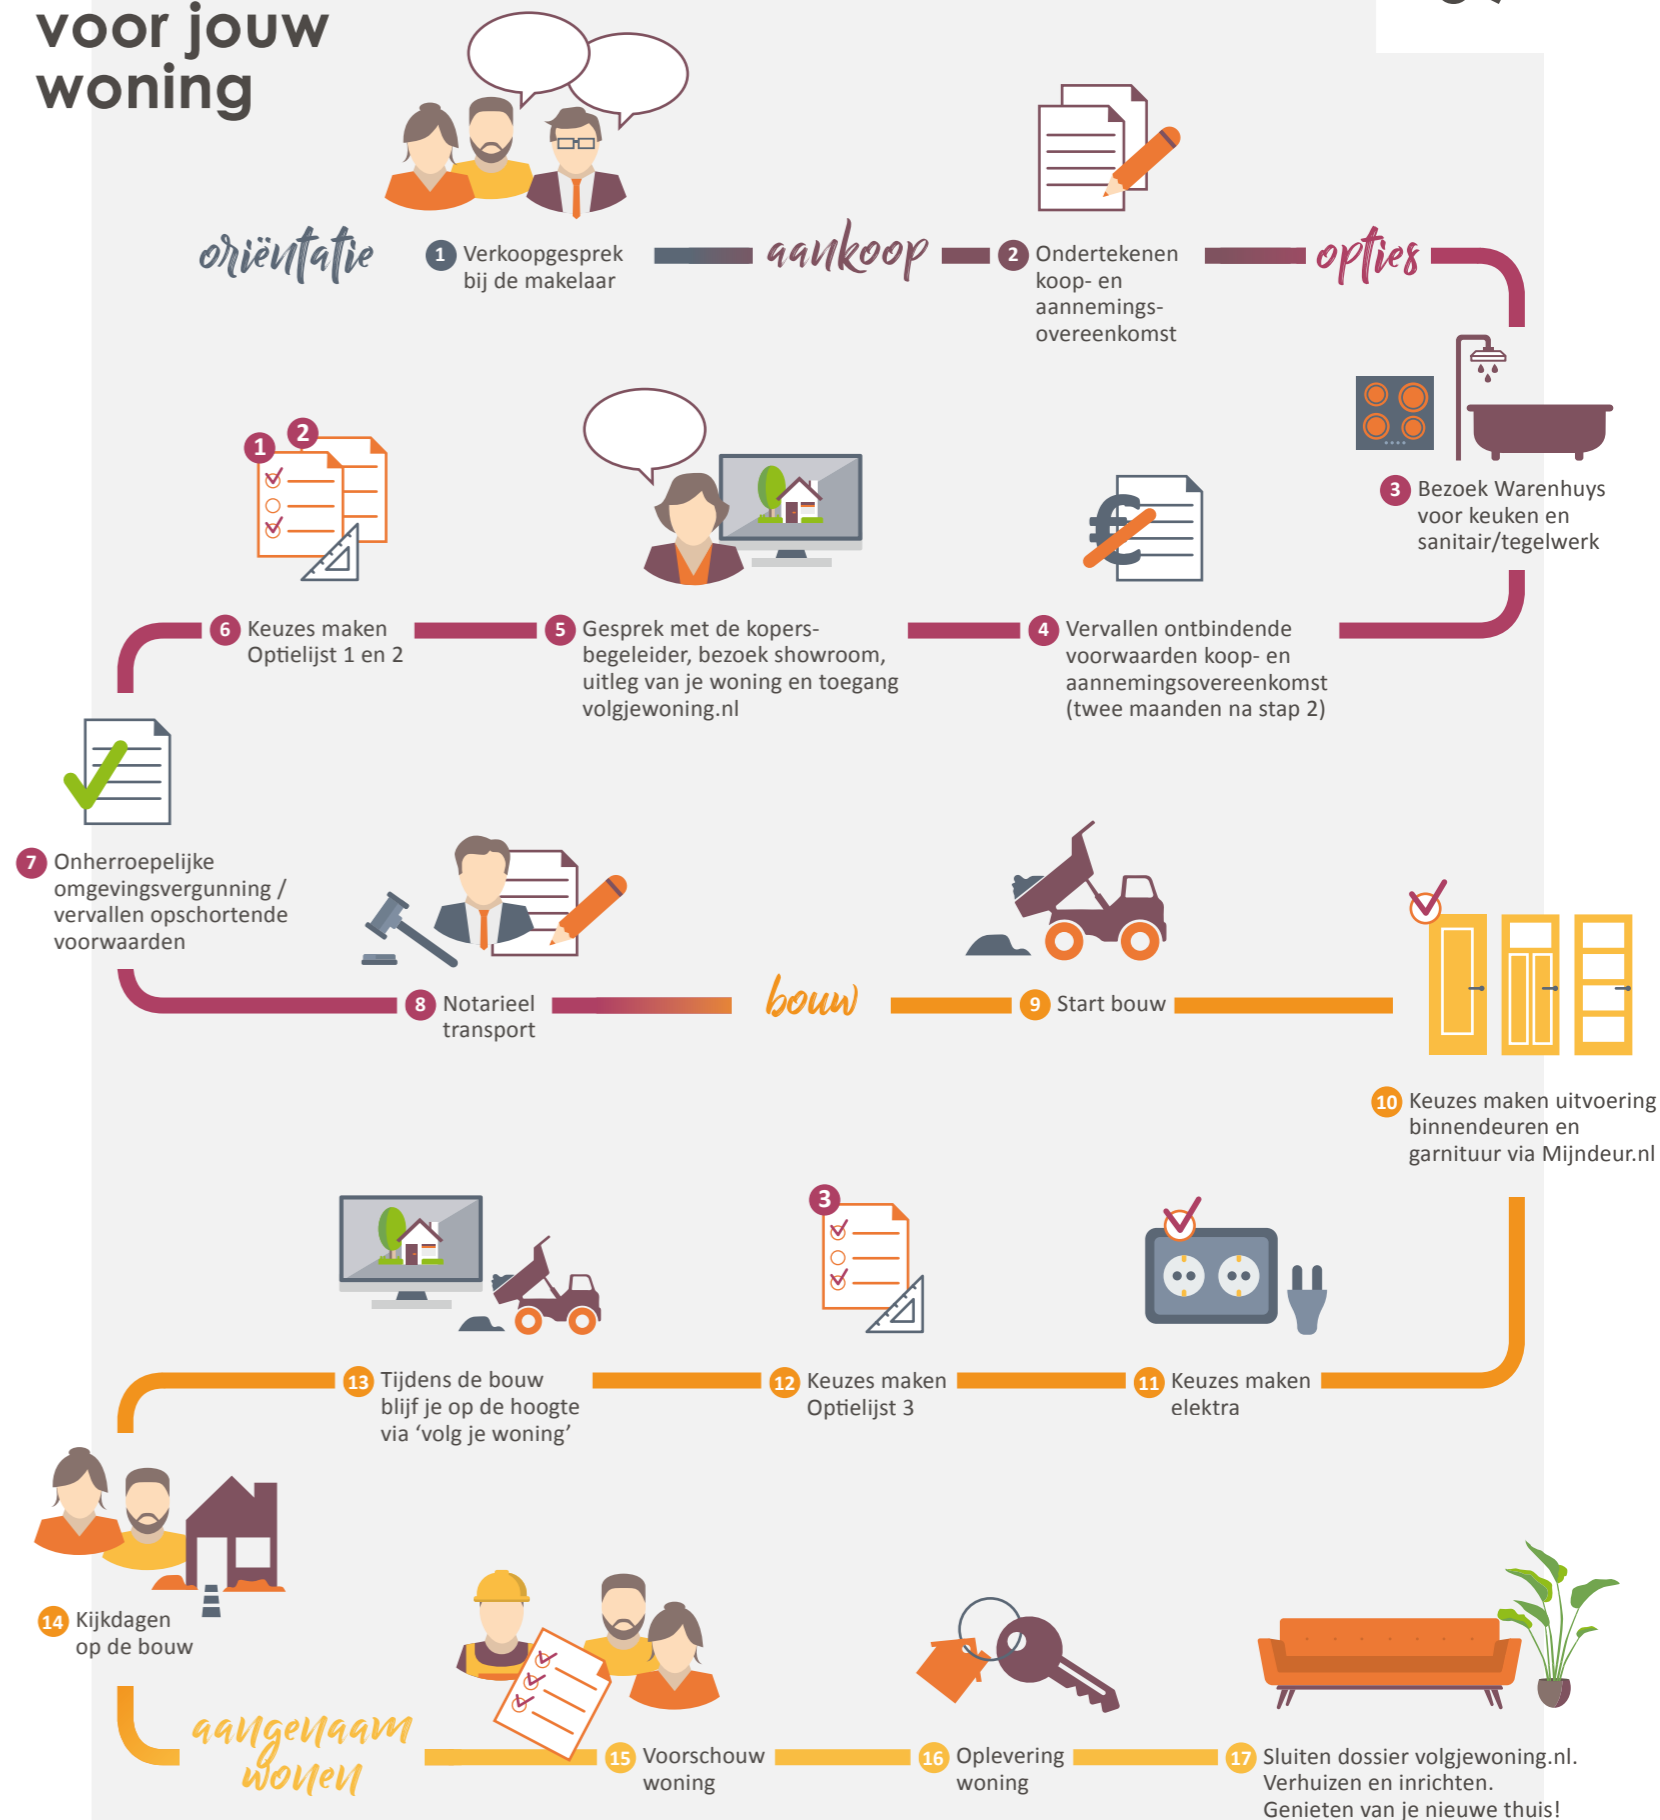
voor jouw woning

oriëntatie

1 Verkoopgesprek bij de makelaar

aankoop

2 Ondertekenen koop- en aannemings-overeenkomst

opties

3 Bezoek Warenhuys voor keuken en sanitair/tegelwerk

4 Vervallen ontbindende voorwaarden koop- en aannemingsovereenkomst (twee maanden na stap 2)

5 Gesprek met de kopers-begeleider, bezoek showroom, uitleg van je woning en toegang volgjewoning.nl

6 Keuzes maken Optielijst 1 en 2

1 2

7 Onherroepelijke omgevingsvergunning / vervallen opschortende voorwaarden

8 Notarieel transport

bouw

9 Start bouw

10 Keuzes maken uitvoering binnendeuren en garnituur via Mijndeur.nl

11 Keuzes maken elektra

3

12 Keuzes maken Optielijst 3

13 Tijdens de bouw blijf je op de hoogte via ‘volg je woning’

14 Kijkdagen op de bouw

aangenaam wonen

15 Voorschouw woning

16 Oplevering woning

17 Sluiten dossier volgjewoning.nl. Verhuizen en inrichten. Genieten van je nieuwe thuis!